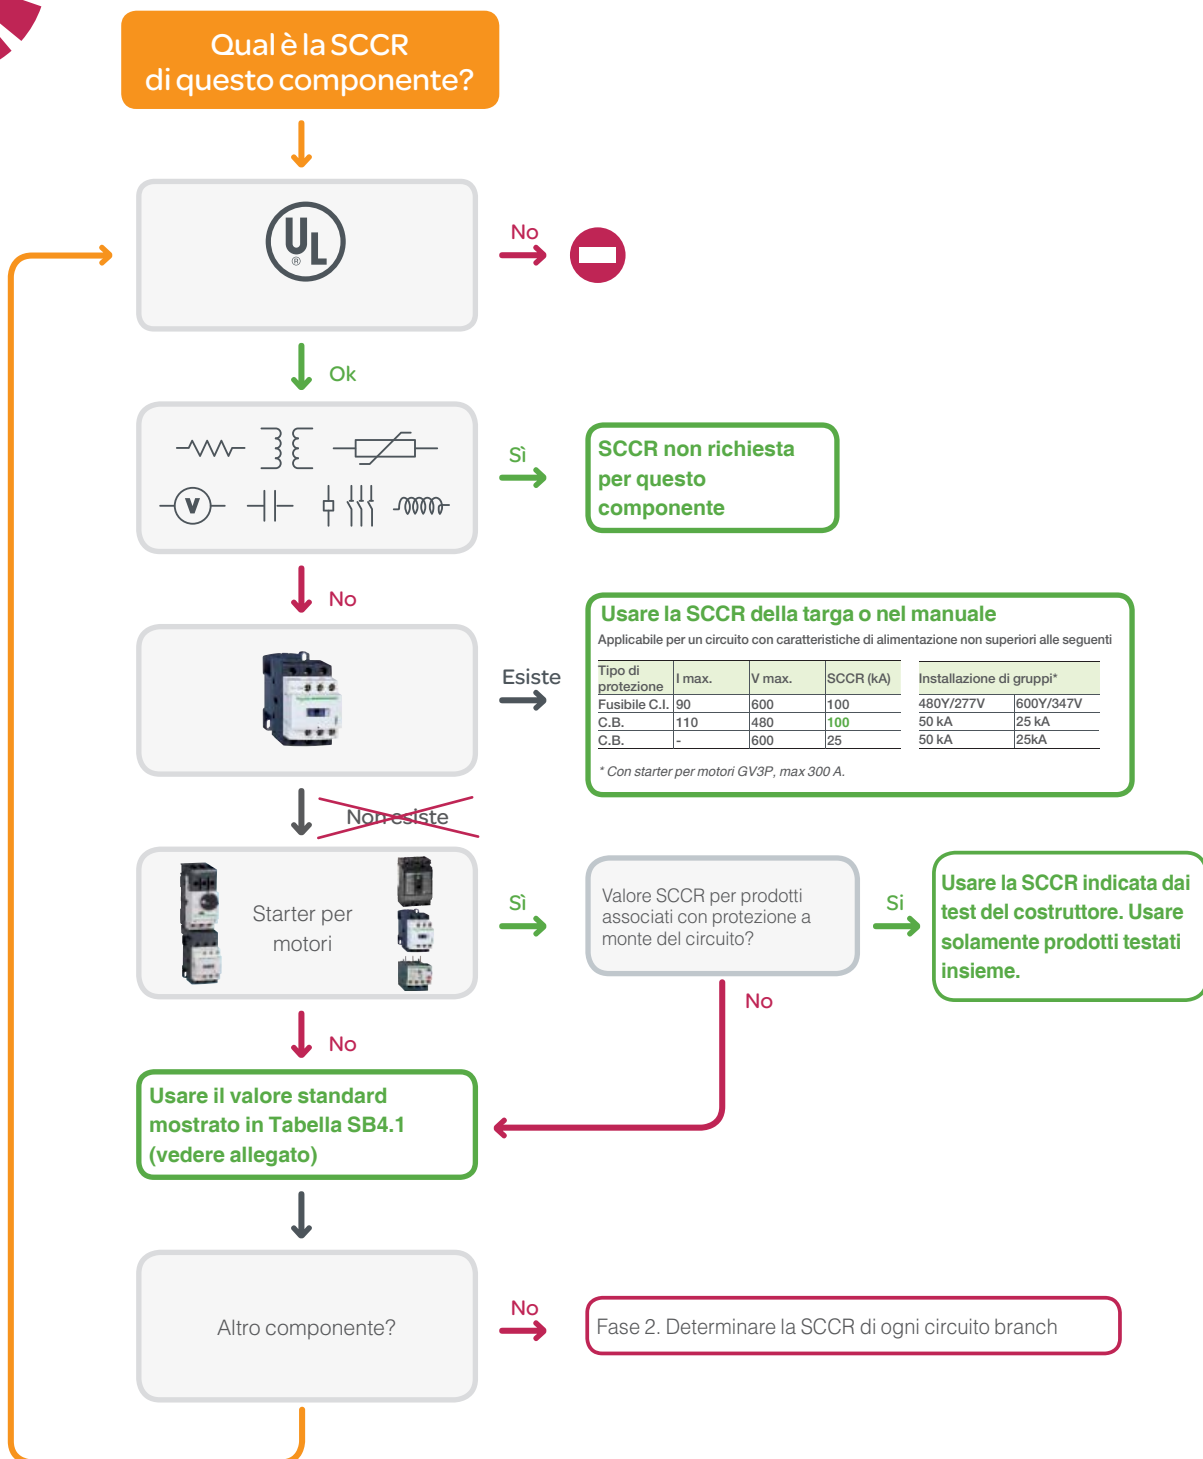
Qual è la SCCR di questo componente?

No

Ok

Sì

SCCR non richiesta per questo componente

No

Usare la SCCR della targa o nel manuale

Applicabile per un circuito con caratteristiche di alimentazione non superiori alle seguenti

Esiste

| Tipo di protezione | I max. | V max. | SCCR (kA) |
|---|---|---|---|
| Fusibile C.I. | 90 | 600 | 100 |
| C.B. | 110 | 480 | 100 |
| C.B. | - | 600 | 25 |

| Installazione di gruppi* | |
|---|---|
| 480Y/277V | 600Y/347V |
| 50 kA | 25 kA |
| 50 kA | 25kA |

* Con starter per motori GV3P, max 300 A.

Non esiste

Starter per motori

Sì

Valore SCCR per prodotti associati con protezione a monte del circuito?

Si

Usare la SCCR indicata dai test del costruttore. Usare solamente prodotti testati insieme.

No

No

Usare il valore standard mostrato in Tabella SB4.1 (vedere allegato)

Altro componente?

No

Fase 2. Determinare la SCCR di ogni circuito branch